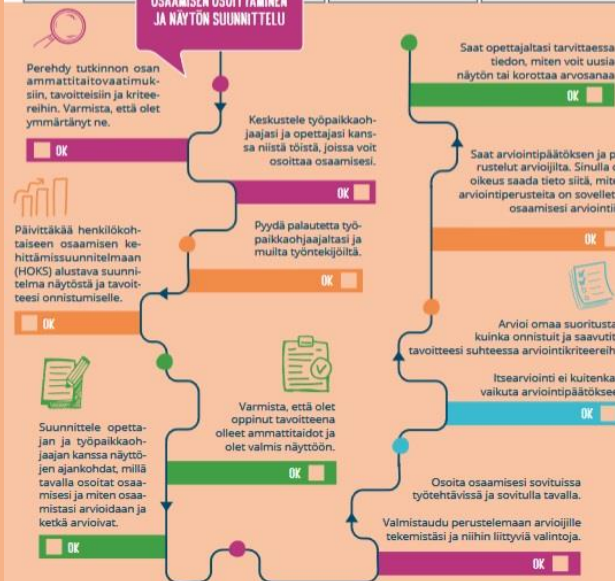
OSAAMISEN OSOITTAMINEN JA NÄYTÖN SUUNNITTELU

Perehdy tutkinnon osan ammattitaitovaatimuksiin, tavoitteisiin ja kriteereihin. Varmista, että olet ymmärtänyt ne.

OK

Keskustele työpaikkaohjaajasi ja opettajasi kanssa niistä töistä, joissa voit osoittaa osaamisesi.

OK

Päivittääkää henkilökohtaiseen osaamisen kehittämissuunnitelmaan (HOKS) alustava suunnitelma näytöstä ja tavoitteesi onnistumiselle.

OK

Pyydä palautetta työpaikkaohjaajaltasi ja muilta työntekijöiltä.

OK

Suunnittele opettajan ja työpaikkaohjaajan kanssa näyttöjen ajankohdat, millä tavalla osoitat osaamisesi ja miten osaamistasi arvioidaan ja ketkä arvioivat.

OK

Varmista, että olet oppinut tavoitteena olleet ammattitaidot ja olet valmis näyttöön.

OK

Saat opettajaltasi tarvittaessa tiedon, miten voit uusia näytön tai korottaa arvosanaa

OK

Saat arviointipäätöksen ja p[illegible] rustelut arvioijilta. Sinulla o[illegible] oikeus saada tieto siitä, mit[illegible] arviointiperusteita on sovellet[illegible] osaamisesi arviointi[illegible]

OK

Arvioi omaa suoritusta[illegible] kuinka onnistuit ja saavutit tavoitteesi suhteessa arviointikriteereih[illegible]

Itsearviointi ei kuitenka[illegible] vaikuta arviointipäätökse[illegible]

OK

Osoita osaamisesi sovituissa työtehtävissä ja sovitulla tavalla.

Valmistaudu perustelemaan arvioijille tekemistäsi ja niihin liittyviä valintoja.

OK